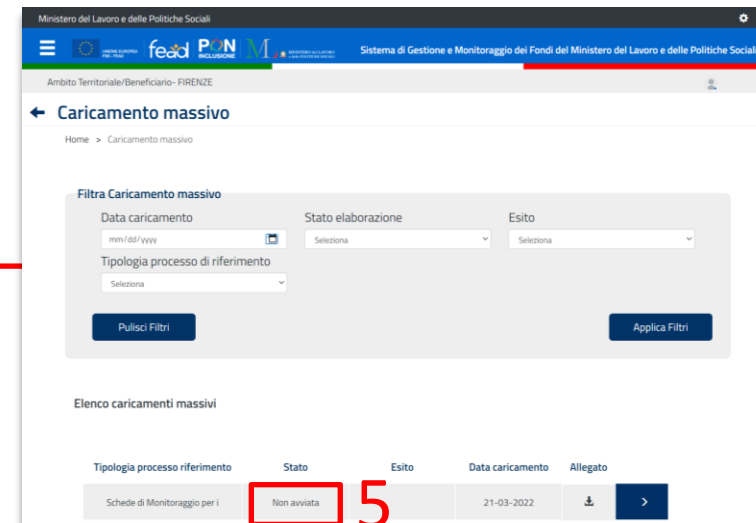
Ministero del Lavoro e delle Politiche Sociali

UNIONE EUROPEA FSE - FEAD fead PON INCLUSIONE M MINISTERO del LAVORO e delle POLITICHE SOCIALI

Sistema di Gestione e Monitoraggio dei Fondi del Ministero del Lavoro e delle Politiche Sociali

Ambito Territoriale/Beneficiario- FIRENZE

Caricamento massivo

Home > Caricamento massivo

Filtra Caricamento massivo

Data caricamento
mm/dd/yyyy

Stato elaborazione
Seleziona

Esito
Seleziona

Tipologia processo di riferimento
Seleziona

Pulisci Filtri

Applica Filtri

Elenco caricamenti massivi

| Tipologia processo riferimento | Stato | Esito | Data caricamento | Allegato | |
|---|---|---|---|---|---|
| Schede di Monitoraggio per i | Non avviata | | 21-03-2022 | | > |

5